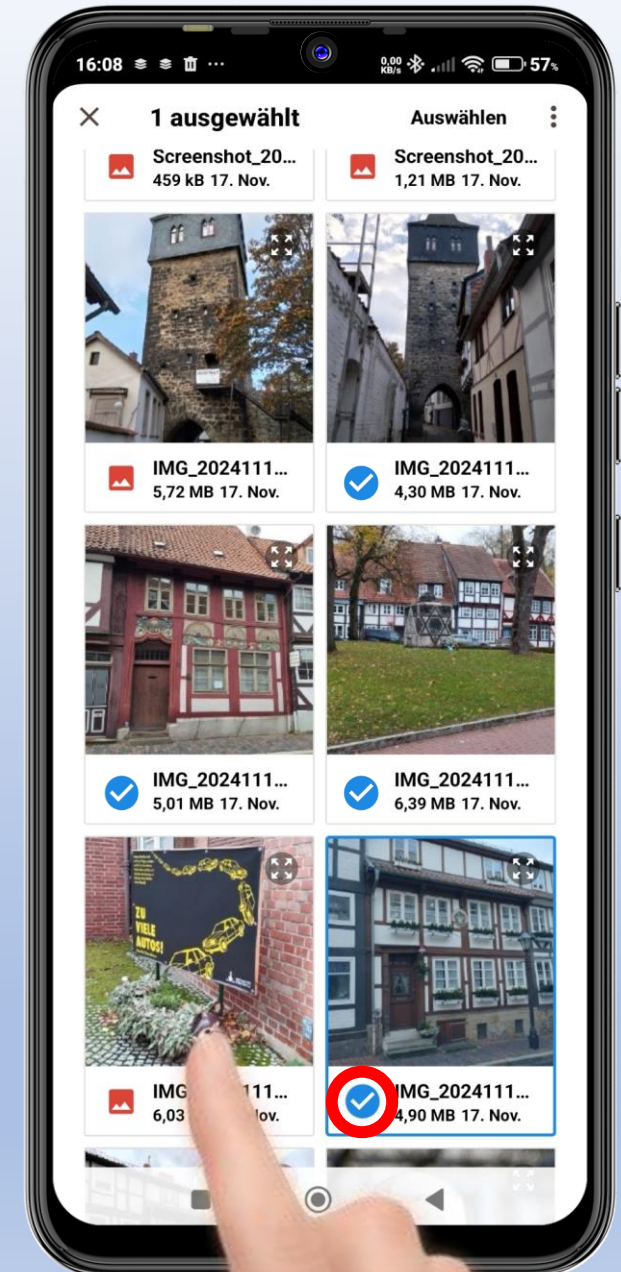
16:08 ≋ ≋ 🗑 ···
0,00 KB/s 57%

1 ausgewählt
Auswählen

Screenshot_20...
459 kB 17. Nov.

Screenshot_20...
1,21 MB 17. Nov.

IMG_2024111...
5,72 MB 17. Nov.

IMG_2024111...
4,30 MB 17. Nov.

IMG_2024111...
5,01 MB 17. Nov.

IMG_2024111...
6,39 MB 17. Nov.

ZU VIELE AUTOS!

IMG_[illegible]111...
6,03 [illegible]ov.

IMG_2024111...
4,90 MB 17. Nov.